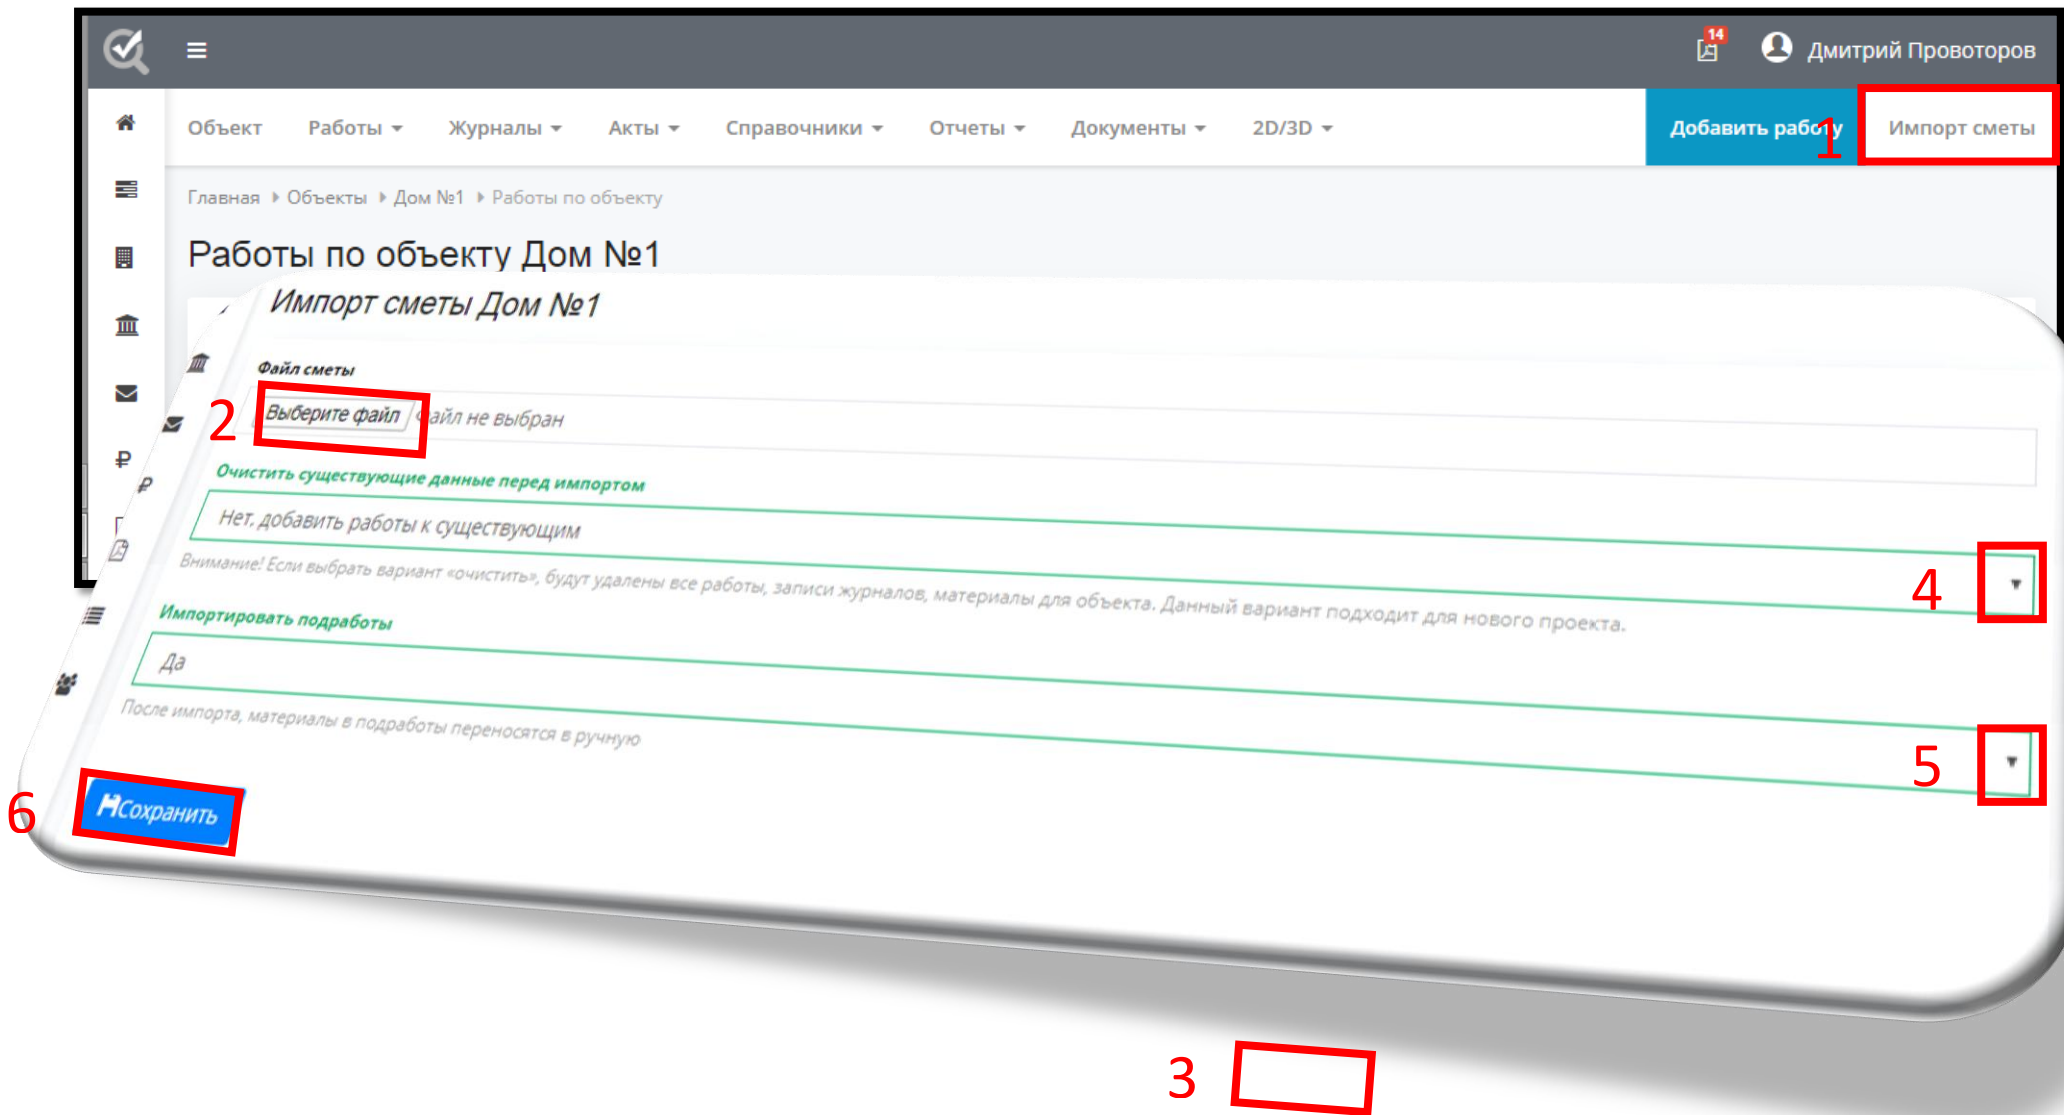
14 Дмитрий Провоторов

Объект Работы Журналы Акты Справочники Отчеты Документы 2D/3D Добавить работу 1 Импорт сметы

Главная Объекты Дом №1 Работы по объекту

Работы по объекту Дом №1

Импорт сметы Дом №1

Файл сметы

2 Выберите файл Файл не выбран

Очистить существующие данные перед импортом

Нет, добавить работы к существующим

4

Внимание! Если выбрать вариант «очистить», будут удалены все работы, записи журналов, материалы для объекта. Данный вариант подходит для нового проекта.

Импортировать подработы

Да

5

После импорта, материалы в подработы переносятся в ручную

6 Сохранить

3